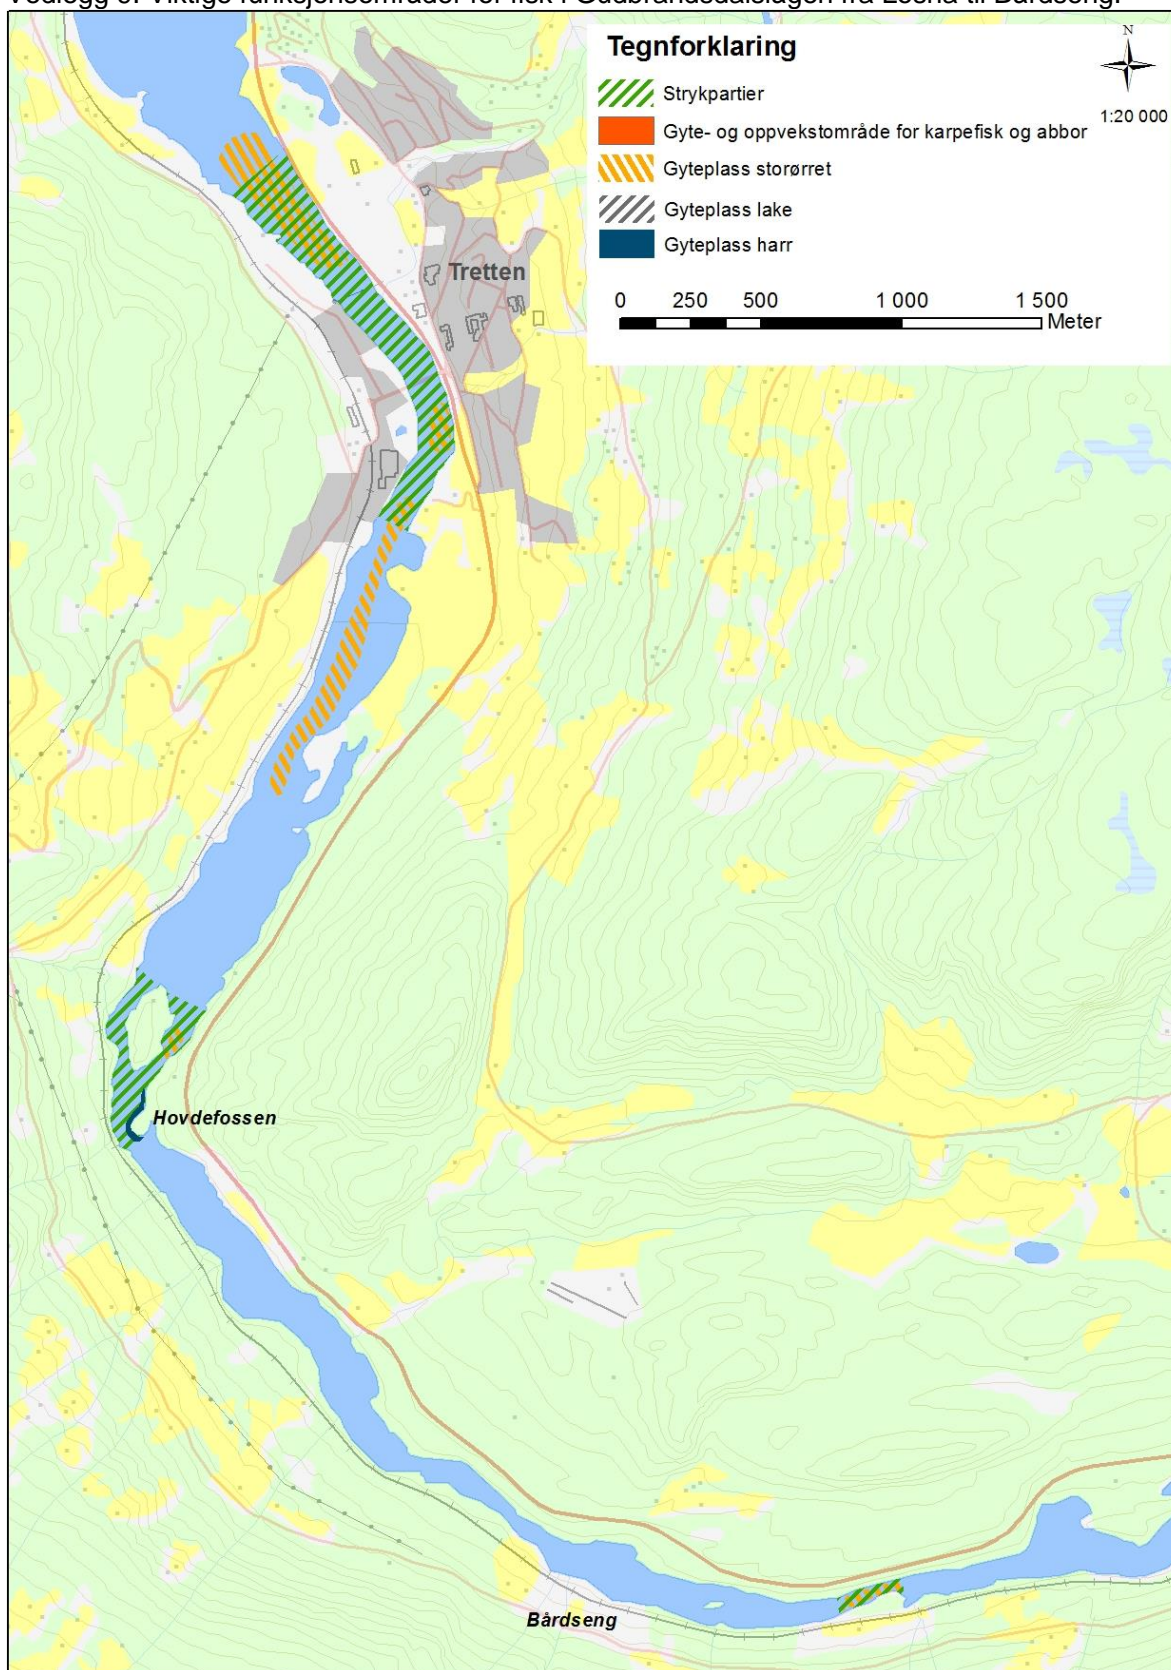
Vedlegg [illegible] Viktige funksjonsområder for fisk i Gudbrandsdalslågen fra Losna til Bårdseng.

Tegnforklaring

Strykpartier

Gyte- og oppvekstområde for karpefisk og abbor

Gyteplass storørret

Gyteplass lake

Gyteplass harr

N

1:20 000

0 250 500 1 000 1 500 Meter

Tretten

Hovdefossen

Bårdseng